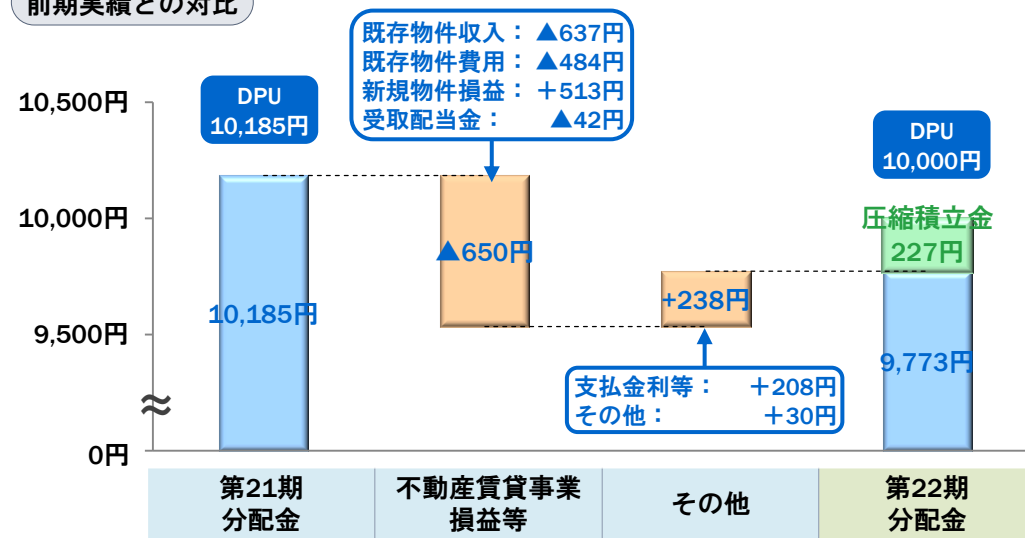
前期実績との対比

既存物件収入：▲637円
既存物件費用：▲484円
新規物件損益：＋513円
受取配当金：▲42円

DPU
10,185円

DPU
10,000円

10,500円
10,000円
9,500円
0円

10,185円
▲650円
+238円
圧縮積立金
227円
9,773円

支払金利等：＋208円
その他：＋30円

| 第21期 分配金 | 不動産賃貸事業 損益等 | その他 | 第22期 分配金 |
|---|---|---|---|